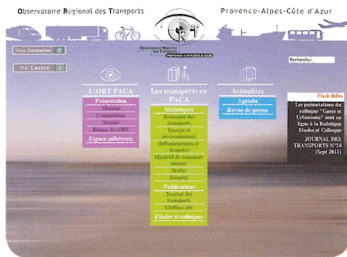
Observatoire Régional des Transports

Provence-Alpes-Côte d'Azur

Observatoire Régional des Transports

Rechercher

Contacter

Lettre

L'ORT PACA

Présentation

Missions

Composition

Statuts

Bureau de l'ORT

Espace adhérents

Les transports en PACA

Statistiques

Economie des transports

Energie et environnement

Infrastructures et Réseaux

Matériel de transport

Trafics

Sécurité

Publications

Journal des transports

L'Influence

Etudes et colloques

Actualités

Agenda

Revue de presse

Flash Infos

Les présentations du colloque "Gares et Urbanisme" sont en ligne à la Rubrique Etudes et Colloque

JOURNAL DES TRANSPORTS N°34 (Sept 2012)